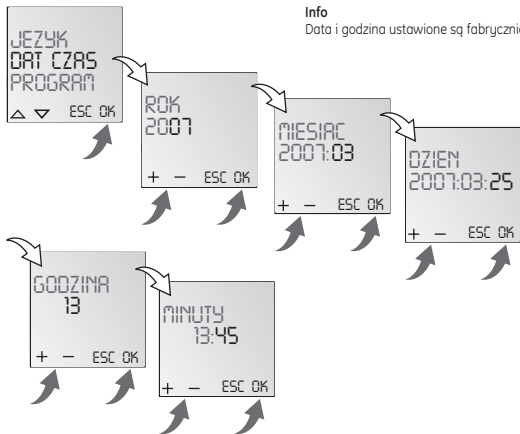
Info
Data i godzina ustawione są fabrycznie

JEZYK
DAT CZAS
PROGRAM
△ ▽ ESC OK

ROK
2007
+ − ESC OK

MIESIAC
2007:03
+ − ESC OK

DZIEN
2007:03:25
+ − ESC OK

GODZINA
13
+ − ESC OK

MINUTY
13:45
+ − ESC OK